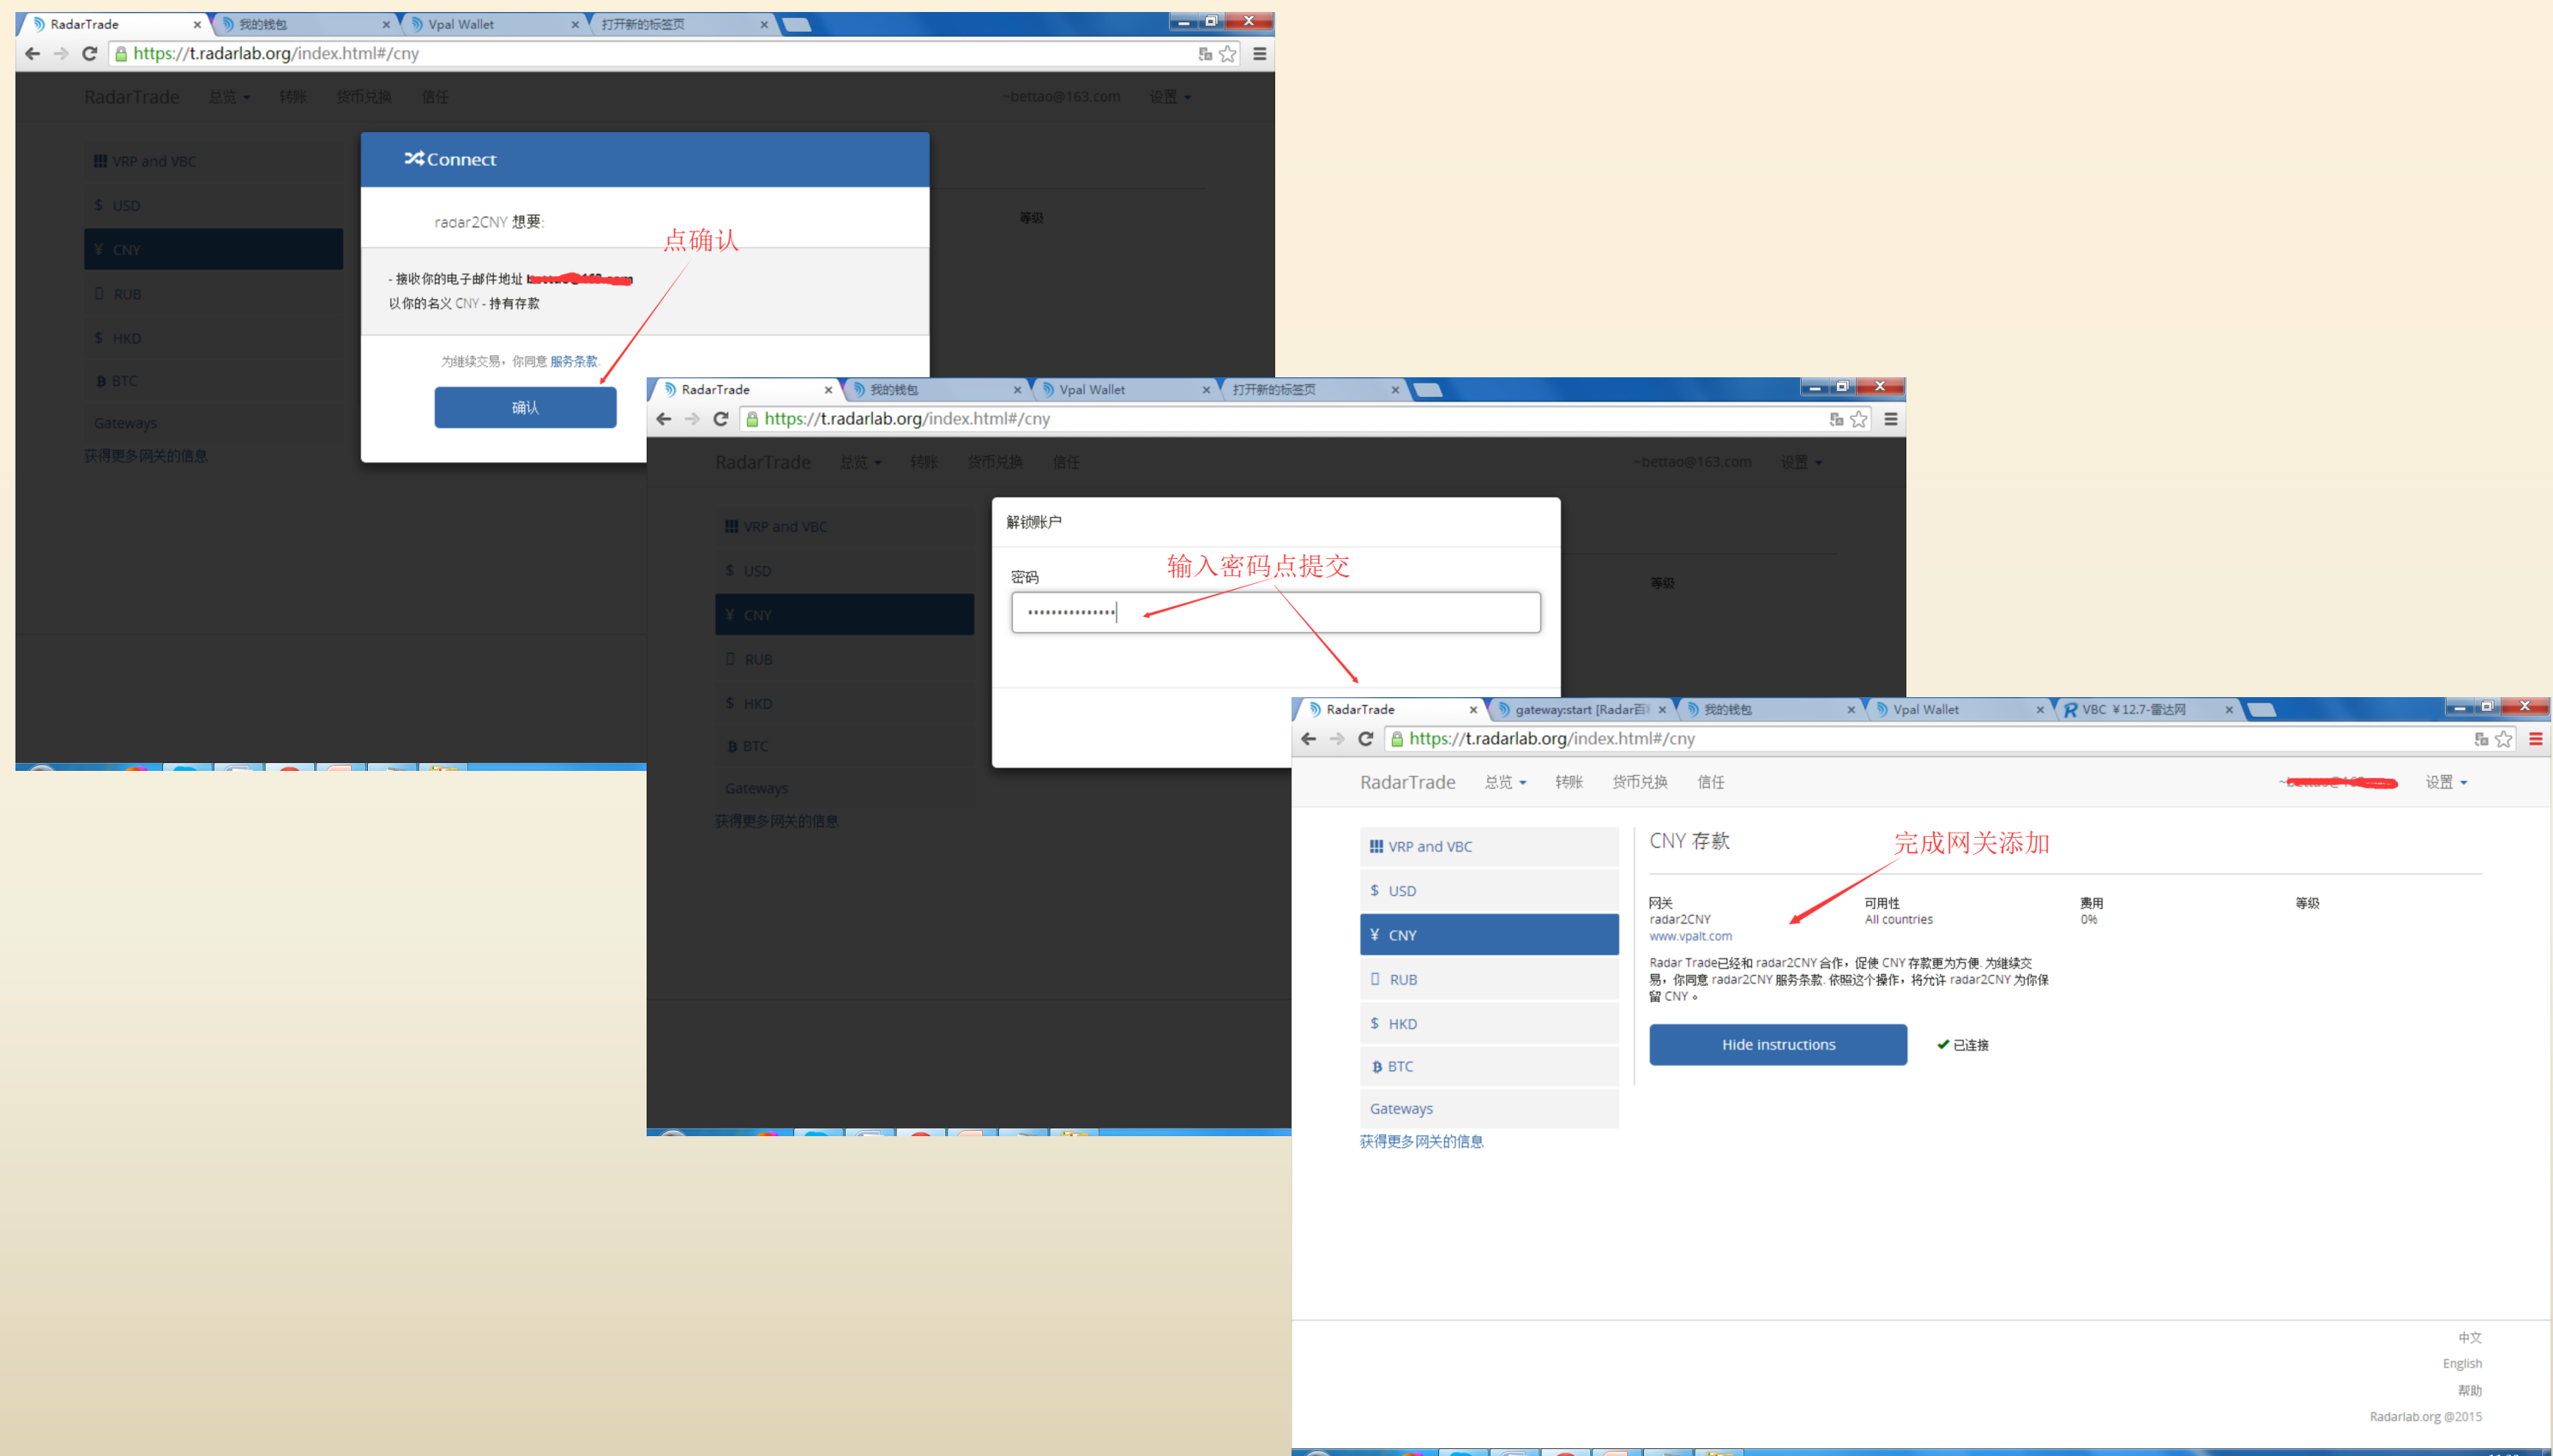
RadarTrade × 我的钱包 × Vpal Wallet × 打开新的标签页 ×

https://t.radarlab.org/index.html#/cny

RadarTrade 总览 转账 货币兑换 信任 ~bettao@163.com 设置

VRP and VBC
$ USD
¥ CNY
RUB
$ HKD
B BTC
Gateways
获得更多网关的信息

等级

Connect

radar2CNY 想要:

- 接收你的电子邮件地址 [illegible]
以你的名义 CNY - 持有存款

点确认

为继续交易，你同意 服务条款

确认

RadarTrade × 我的钱包 × Vpal Wallet × 打开新的标签页 ×

https://t.radarlab.org/index.html#/cny

RadarTrade 总览 转账 货币兑换 信任 ~bettao@163.com 设置

VRP and VBC
$ USD
¥ CNY
RUB
$ HKD
B BTC
Gateways
获得更多网关的信息

等级

解锁账户

密码

输入密码点提交

RadarTrade × gateway:start [Radar百 × 我的钱包 × Vpal Wallet × VBC ¥12.7-雷达网 ×

https://t.radarlab.org/index.html#/cny

RadarTrade 总览 转账 货币兑换 信任 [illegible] 设置

VRP and VBC
$ USD
¥ CNY
RUB
$ HKD
B BTC
Gateways
获得更多网关的信息

CNY 存款

完成网关添加

| 网关 | 可用性 | 费用 | 等级 |
|---|---|---|---|
| radar2CNY www.vpalt.com | All countries | 0% | |

Radar Trade已经和 radar2CNY 合作，促使 CNY 存款更为方便. 为继续交易，你同意 radar2CNY 服务条款. 依照这个操作，将允许 radar2CNY 为你保留 CNY。

Hide instructions

✔ 已连接

中文
English
帮助
Radarlab.org @2015